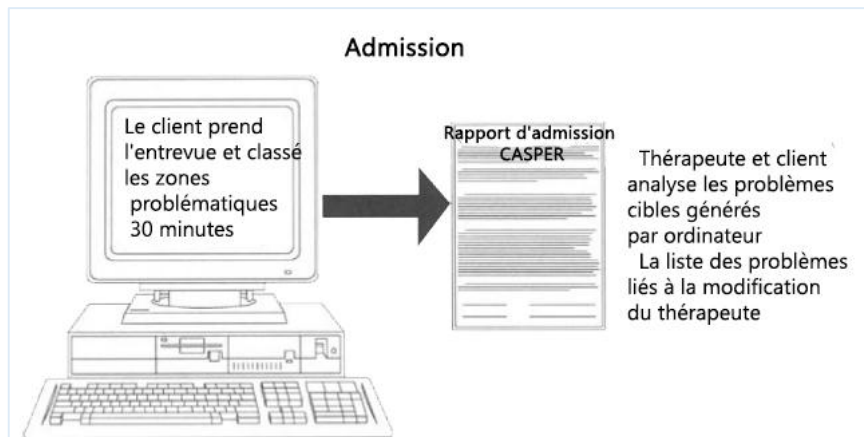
Admission

Le client prend l'entrevue et classé les zones problématiques 30 minutes

Rapport d'admission CASPER

Thérapeute et client analyse les problèmes cibles générés par ordinateur
La liste des problèmes liés à la modification du thérapeute